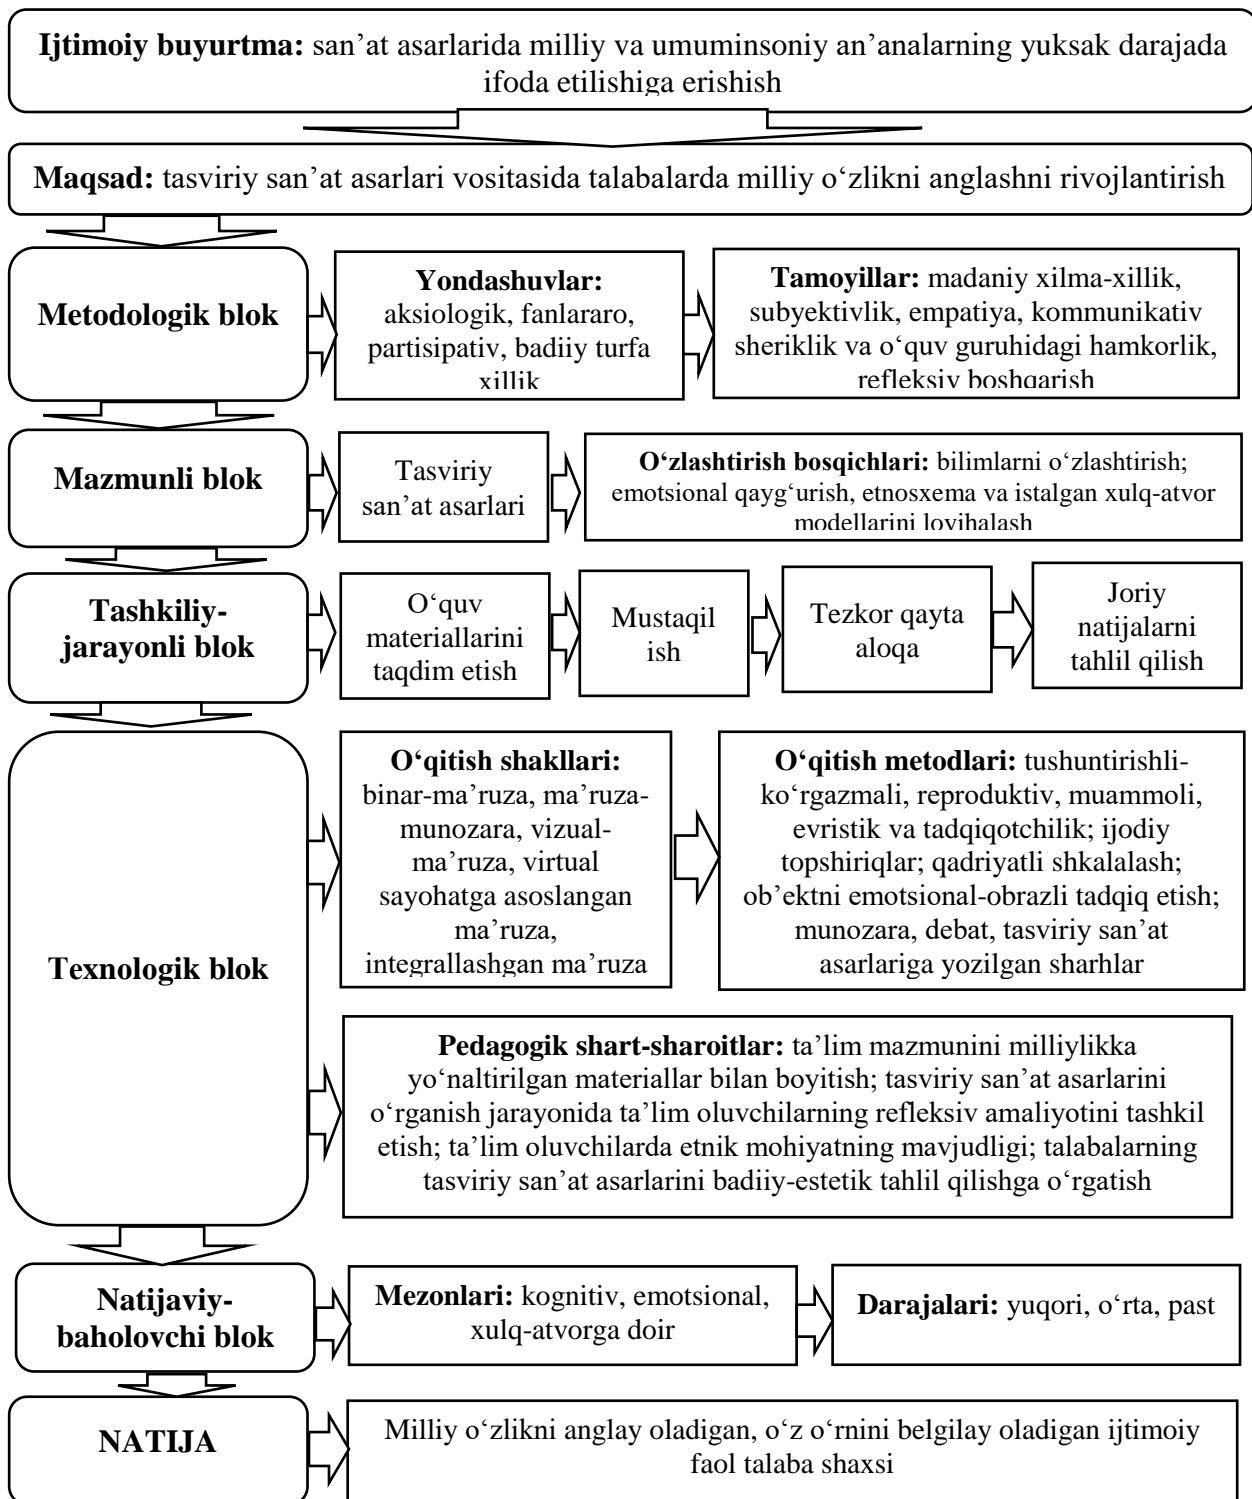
**Ijtimoiy buyurtma:** san’at asarlarida milliy va umuminsoniy an’analarning yuksak darajada ifoda etilishiga erishish

**Maqsad:** tasviriy san’at asarlari vositasida talabalarda milliy o‘zlikni anglashni rivojlantirish

**Metodologik blok**

**Yondashuvlar:** aksiologik, fanlararo, partisipativ, badiiy turfa xillik

**Tamoyillar:** madaniy xilma-xillik, subyektivlik, empatiya, kommunikativ sheriklik va o‘quv guruhidagi hamkorlik, refleksiv boshqarish

**Mazmunli blok**

Tasviriy san’at asarlari

**O‘zlashtirish bosqichlari:** bilimlarni o‘zlashtirish; emotsional qayg‘urish, etnosxema va istalgan xulq-atvor modellarini loyihalash

**Tashkiliy-jarayonli blok**

O‘quv materiallarini taqdim etish

Mustaqil ish

Tezkor qayta aloqa

Joriy natijalarni tahlil qilish

**Texnologik blok**

**O‘qitish shakllari:** binar-ma’ruza, ma’ruza-munozara, vizual-ma’ruza, virtual sayohatga asoslangan ma’ruza, integrallashgan ma’ruza

**O‘qitish metodlari:** tushuntirishli-ko‘rgazmali, reproduktiv, muammoli, evristik va tadqiqotchilik; ijodiy topshiriqlar; qadriyatli shkalalash; ob’ektni emotsional-obrazli tadqiq etish; munozara, debat, tasviriy san’at asarlariga yozilgan sharhlar

**Pedagogik shart-sharoitlar:** ta’lim mazmunini milliylikka yo‘naltirilgan materiallar bilan boyitish; tasviriy san’at asarlarini o‘rganish jarayonida ta’lim oluvchilarning refleksiv amaliyotini tashkil etish; ta’lim oluvchilarda etnik mohiyatning mavjudligi; talabalarning tasviriy san’at asarlarini badiiy-estetik tahlil qilishga o‘rgatish

**Natijaviy-baholovchi blok**

**Mezonlari:** kognitiv, emotsional, xulq-atvorga doir

**Darajalari:** yuqori, o‘rta, past

**NATIJA**

Milliy o‘zlikni anglay oladigan, o‘z o‘rnini belgilay oladigan ijtimoiy faol talaba shaxsi